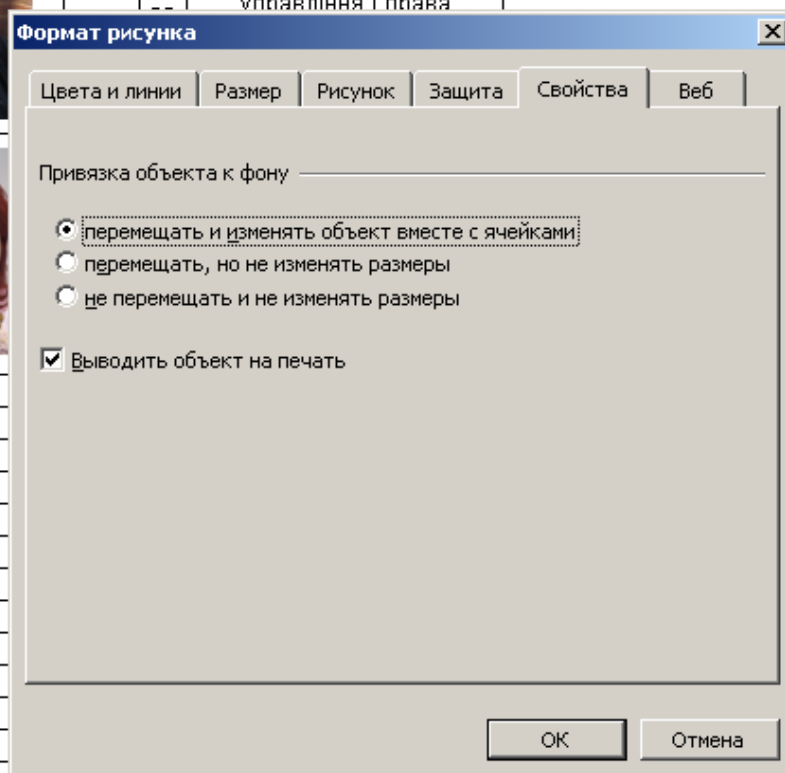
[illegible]

Формат рисунка

Цвета и линии | Размер | Рисунок | Защита | Свойства | Веб

Привязка объекта к фону

перемещать и изменять объект вместе с ячейками
перемещать, но не изменять размеры
не перемещать и не изменять размеры

Выводить объект на печать

OK
Отмена